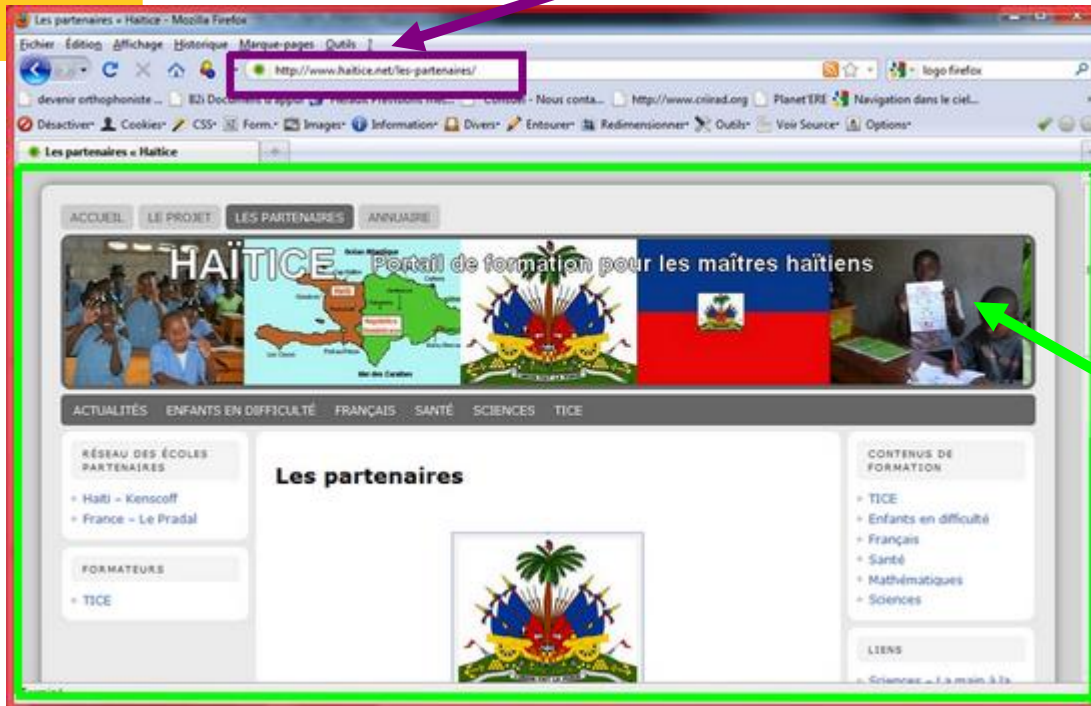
Les partenaires « Haïtice - Mozilla Firefox

Fichier Édition Affichage Historique Marque-pages Outils ?

http://www.haitice.net/les-partenaires/

logo firefox

devenir orthophoniste ... B2i Documents d'appui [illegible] Prévisions mé... Contact - Nous conta... http://www.criirad.org Planet'ERE Navigation dans le ciel...

Désactiver Cookies CSS Form. Images Information Divers Entourer Redimensionner Outils Voir Source Options

Les partenaires « Haïtice

ACCUEIL LE PROJET LES PARTENAIRES ANNUAIRE

HAÏTICE Portail de formation pour les maîtres haïtiens

ACTUALITÉS ENFANTS EN DIFFICULTÉ FRANÇAIS SANTÉ SCIENCES TICE

RÉSEAU DES ÉCOLES PARTENAIRES

Haïti – Kenscoff
France – Le Pradal

FORMATEURS

TICE

Les partenaires

CONTENUS DE FORMATION

TICE
Enfants en difficulté
Français
Santé
Mathématiques
Sciences

LIENS

Sciences – La main à la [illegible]